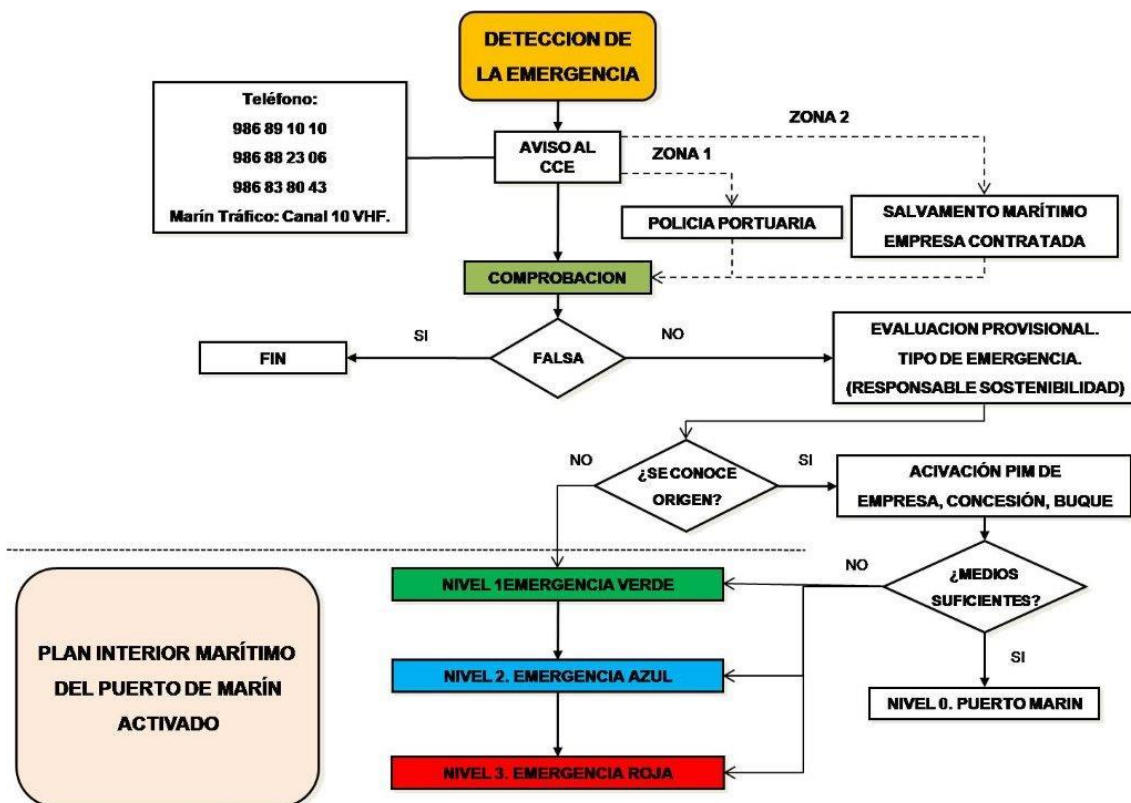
DETECCION DE LA EMERGENCIA

Teléfono:
986 89 10 10
986 88 23 06
986 83 80 43
Marín Tráfico: Canal 10 VHF.

AVISO AL CCE

ZONA 2

ZONA 1

POLICIA PORTUARIA

SALVAMENTO MARÍTIMO
EMPRESA CONTRATADA

COMPROBACION

SI

FIN

FALSA

NO

EVALUACION PROVISIONAL.
TIPO DE EMERGENCIA.
(RESPONSABLE SOSTENIBILIDAD)

NO

¿SE CONOCE ORIGEN?

SI

ACIVACIÓN PIM DE
EMPRESA, CONCESIÓN, BUQUE

NO

¿MEDIOS SUFICIENTES?

SI

NIVEL 1EMERGENCIA VERDE

NIVEL 2. EMERGENCIA AZUL

NIVEL 3. EMERGENCIA ROJA

NIVEL 0. PUERTO MARIN

PLAN INTERIOR MARÍTIMO
DEL PUERTO DE MARÍN
ACTIVADO